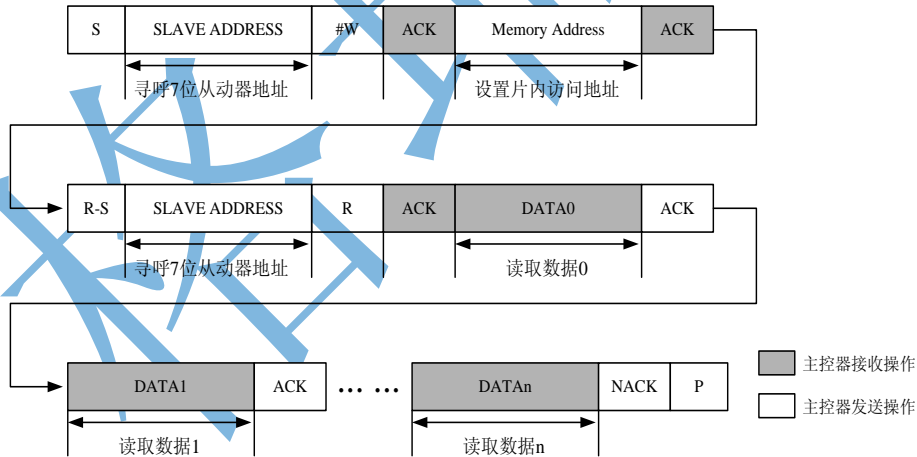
| S | SLAVE ADDRESS | #W | ACK | Memory Address | ACK |
|---|---|---|---|---|---|

寻呼7位从动器地址

设置片内访问地址

| R-S | SLAVE ADDRESS | R | ACK | DATA0 | ACK |
|---|---|---|---|---|---|

寻呼7位从动器地址

读取数据0

| DATA1 | ACK | … … | DATAn | NACK | P |
|---|---|---|---|---|---|

读取数据1

读取数据n

主控器接收操作

主控器发送操作